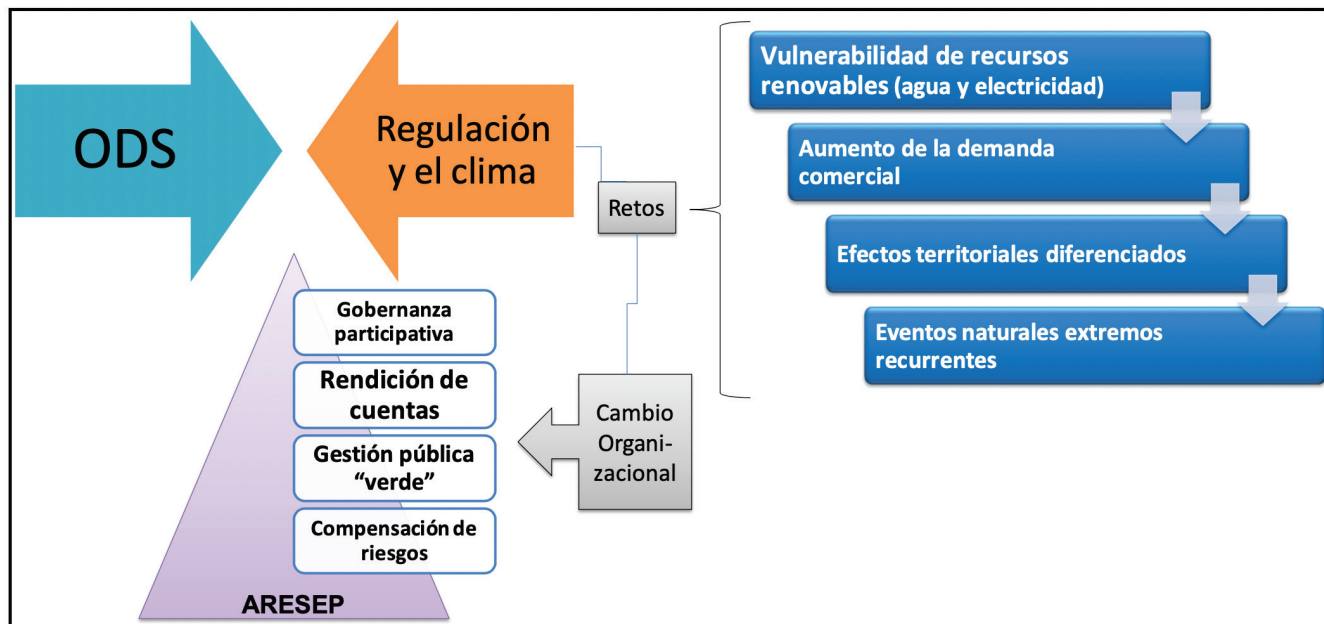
ODS

Regulación y el clima

Retos

Vulnerabilidad de recursos renovables (agua y electricidad)

Aumento de la demanda comercial

Efectos territoriales diferenciados

Eventos naturales extremos recurrentes

Gobernanza participativa

Rendición de cuentas

Gestión pública "verde"

Compensación de riesgos

ARESEP

Cambio Organizacional